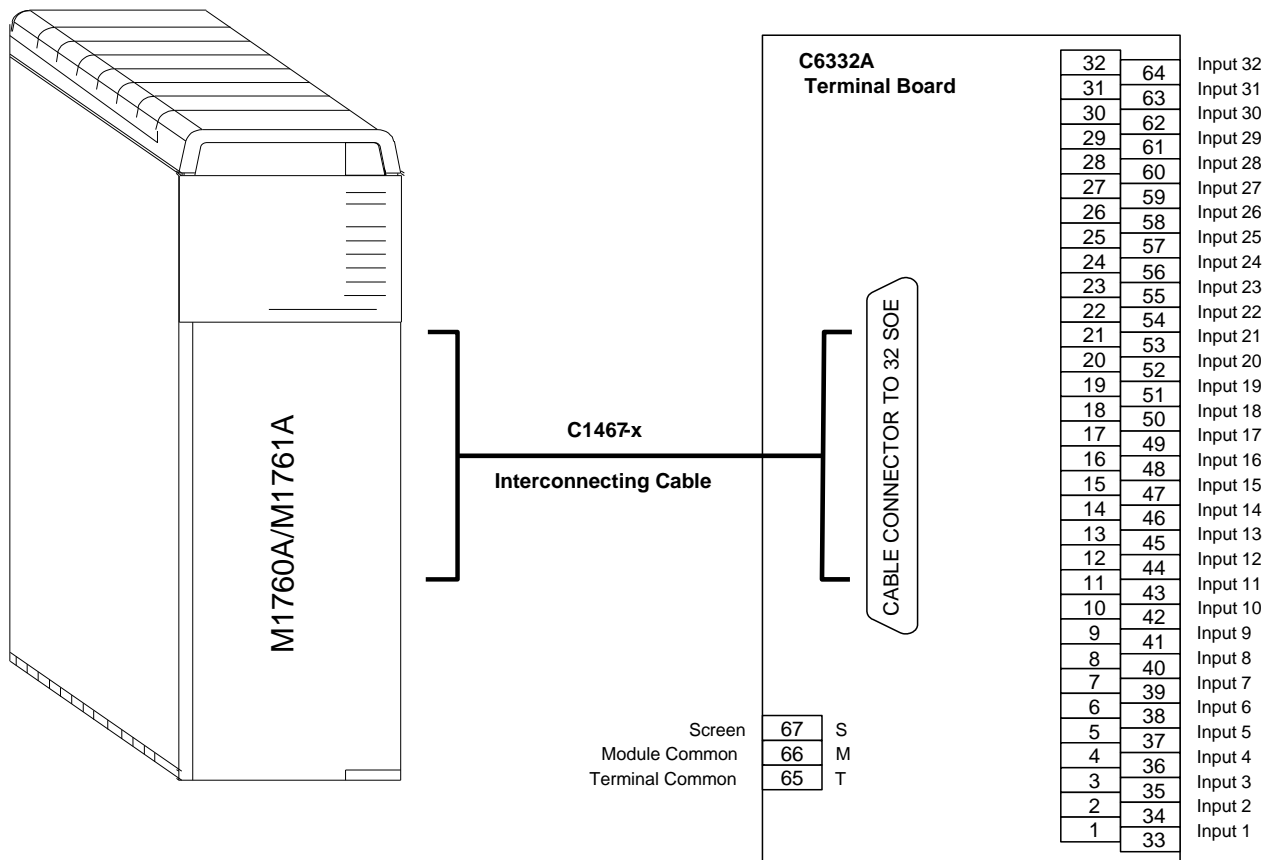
M1760A/M1761A

C1467-x

Interconnecting Cable

C6332A
Terminal Board

CABLE CONNECTOR TO 32 SOE

| | | |
|---|---|---|
| 32 | 64 | Input 32 |
| 31 | 63 | Input 31 |
| 30 | 62 | Input 30 |
| 29 | 61 | Input 29 |
| 28 | 60 | Input 28 |
| 27 | 59 | Input 27 |
| 26 | 58 | Input 26 |
| 25 | 57 | Input 25 |
| 24 | 56 | Input 24 |
| 23 | 55 | Input 23 |
| 22 | 54 | Input 22 |
| 21 | 53 | Input 21 |
| 20 | 52 | Input 20 |
| 19 | 51 | Input 19 |
| 18 | 50 | Input 18 |
| 17 | 49 | Input 17 |
| 16 | 48 | Input 16 |
| 15 | 47 | Input 15 |
| 14 | 46 | Input 14 |
| 13 | 45 | Input 13 |
| 12 | 44 | Input 12 |
| 11 | 43 | Input 11 |
| 10 | 42 | Input 10 |
| 9 | 41 | Input 9 |
| 8 | 40 | Input 8 |
| 7 | 39 | Input 7 |
| 6 | 38 | Input 6 |
| 5 | 37 | Input 5 |
| 4 | 36 | Input 4 |
| 3 | 35 | Input 3 |
| 2 | 34 | Input 2 |
| 1 | 33 | Input 1 |

| | | |
|---|---|---|
| Screen | 67 | S |
| Module Common | 66 | M |
| Terminal Common | 65 | T |